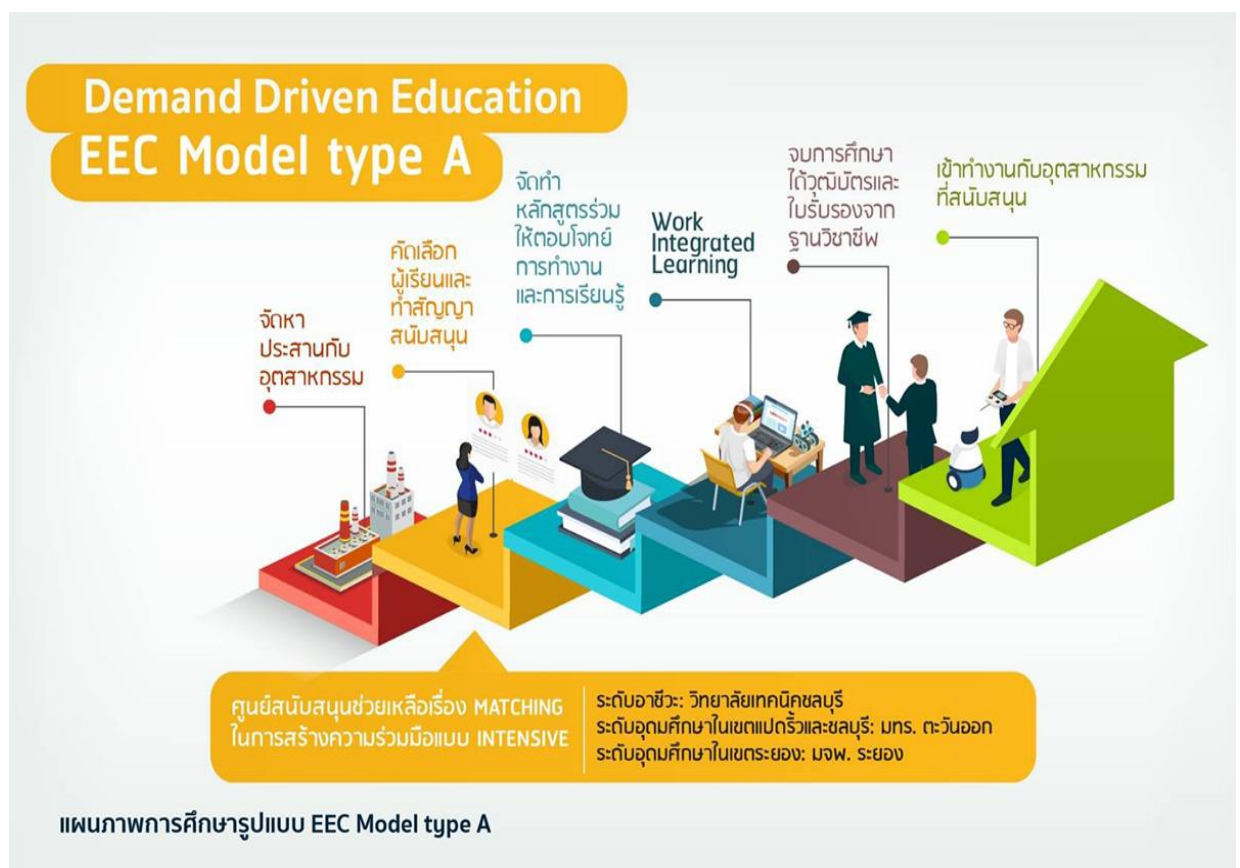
Demand Driven Education
EEC Model type A

จัดหา ประสานกับ อุตสาหกรรม

คัดเลือก ผู้เรียนและ ทำสัญญา สนับสนุน

จัดทำ หลักสูตรร่วม ให้ตอบโจทย์ การทำงาน และการเรียนรู้

Work Integrated Learning

จบการศึกษา ได้วุฒิบัตรและ ใบรับรองจาก ฐานวิชาชีพ

เข้าทำงานกับอุตสาหกรรม ที่สนับสนุน

ศูนย์สนับสนุนช่วยเหลือเรื่อง MATCHING ในการสร้างความร่วมมือแบบ INTENSIVE

ระดับอาชีวะ: วิทยาลัยเทคนิคชลบุรี
ระดับอุดมศึกษาในเขตแปดริ้วและชลบุรี: มทร. ตะวันออก
ระดับอุดมศึกษาในเขตระยอง: มจพ. ระยอง

แผนภาพการศึกษารูปแบบ EEC Model type A